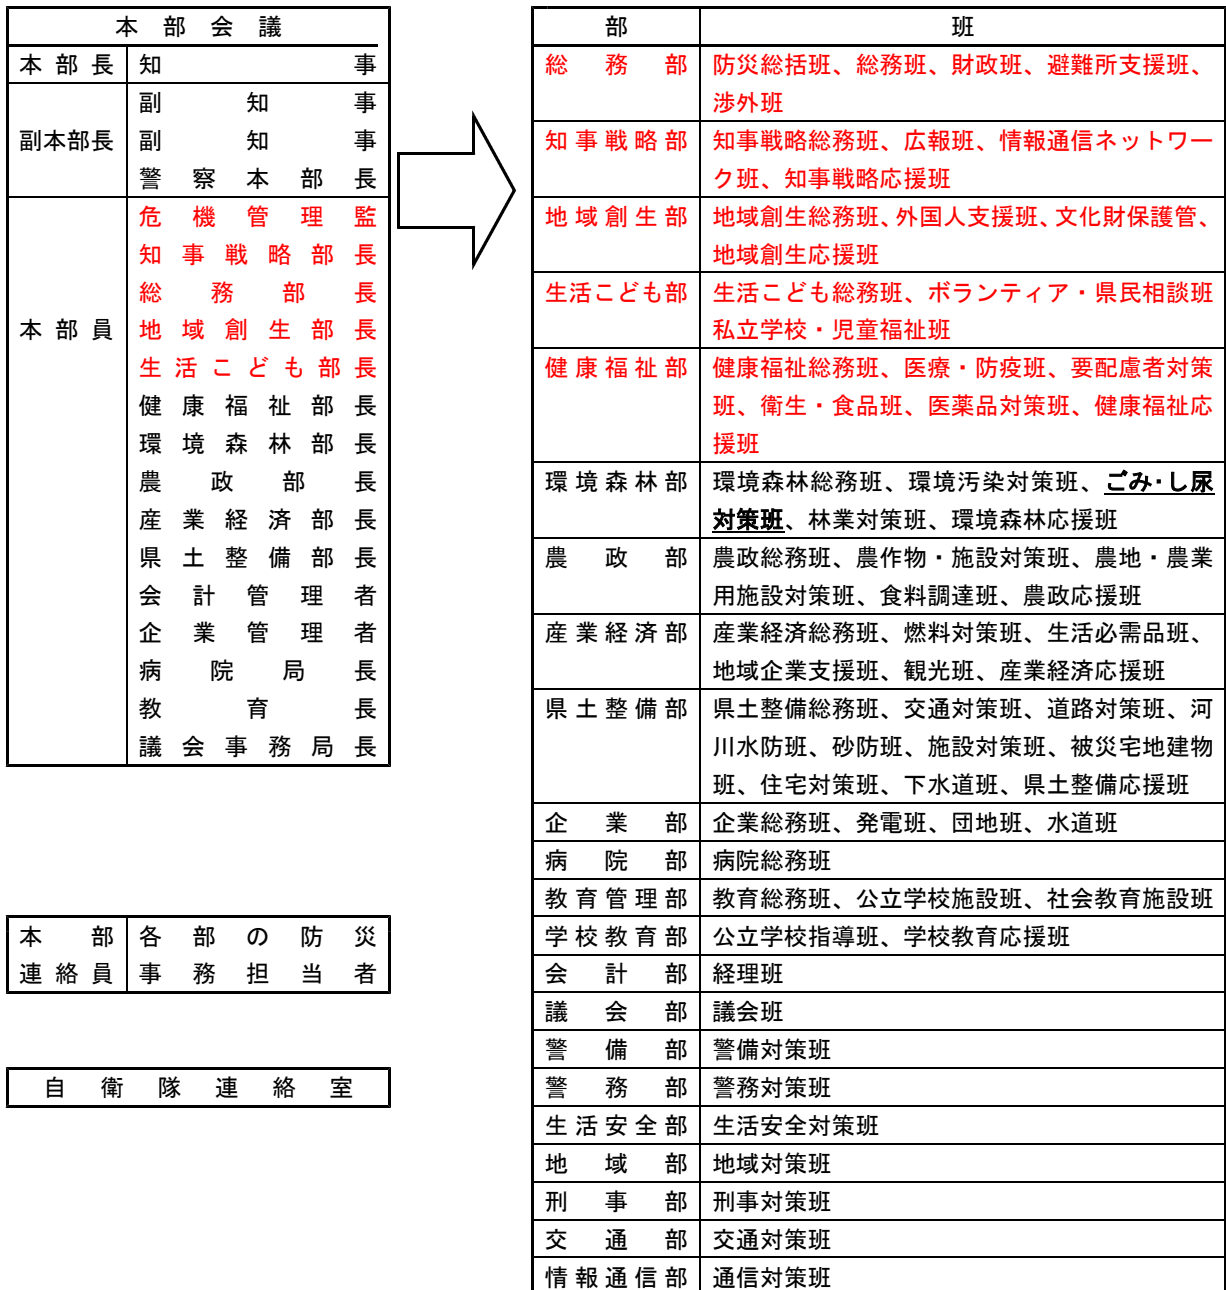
| 本部会議 | |
|---|---|
| 本部長 | 知事 |
| 副本部長 | 副知事<br>副知事<br>警察本部長 |
| 本部員 | 危機管理監<br>知事戦略部長<br>総務部長<br>地域創生部長<br>生活こども部長<br>健康福祉部長<br>環境森林部長<br>農政部長<br>産業経済部長<br>県土整備部長<br>会計管理者<br>企業管理者<br>病院局長<br>教育長<br>議会事務局長 |

| 本部連絡員 | 各部の防災事務担当者 |
|---|---|

| 自衛隊連絡室 |
|---|

| 部 | 班 |
|---|---|
| 総務部 | 防災総括班、総務班、財政班、避難所支援班、渉外班 |
| 知事戦略部 | 知事戦略総務班、広報班、情報通信ネットワーク班、知事戦略応援班 |
| 地域創生部 | 地域創生総務班、外国人支援班、文化財保護管、地域創生応援班 |
| 生活こども部 | 生活こども総務班、ボランティア・県民相談班私立学校・児童福祉班 |
| 健康福祉部 | 健康福祉総務班、医療・防疫班、要配慮者対策班、衛生・食品班、医薬品対策班、健康福祉応援班 |
| 環境森林部 | 環境森林総務班、環境汚染対策班、ごみ・し尿対策班、林業対策班、環境森林応援班 |
| 農政部 | 農政総務班、農作物・施設対策班、農地・農業用施設対策班、食料調達班、農政応援班 |
| 産業経済部 | 産業経済総務班、燃料対策班、生活必需品班、地域企業支援班、観光班、産業経済応援班 |
| 県土整備部 | 県土整備総務班、交通対策班、道路対策班、河川水防班、砂防班、施設対策班、被災宅地建物班、住宅対策班、下水道班、県土整備応援班 |
| 企業部 | 企業総務班、発電班、団地班、水道班 |
| 病院部 | 病院総務班 |
| 教育管理部 | 教育総務班、公立学校施設班、社会教育施設班 |
| 学校教育部 | 公立学校指導班、学校教育応援班 |
| 会計部 | 経理班 |
| 議会部 | 議会班 |
| 警備部 | 警備対策班 |
| 警務部 | 警務対策班 |
| 生活安全部 | 生活安全対策班 |
| 地域部 | 地域対策班 |
| 刑事部 | 刑事対策班 |
| 交通部 | 交通対策班 |
| 情報通信部 | 通信対策班 |